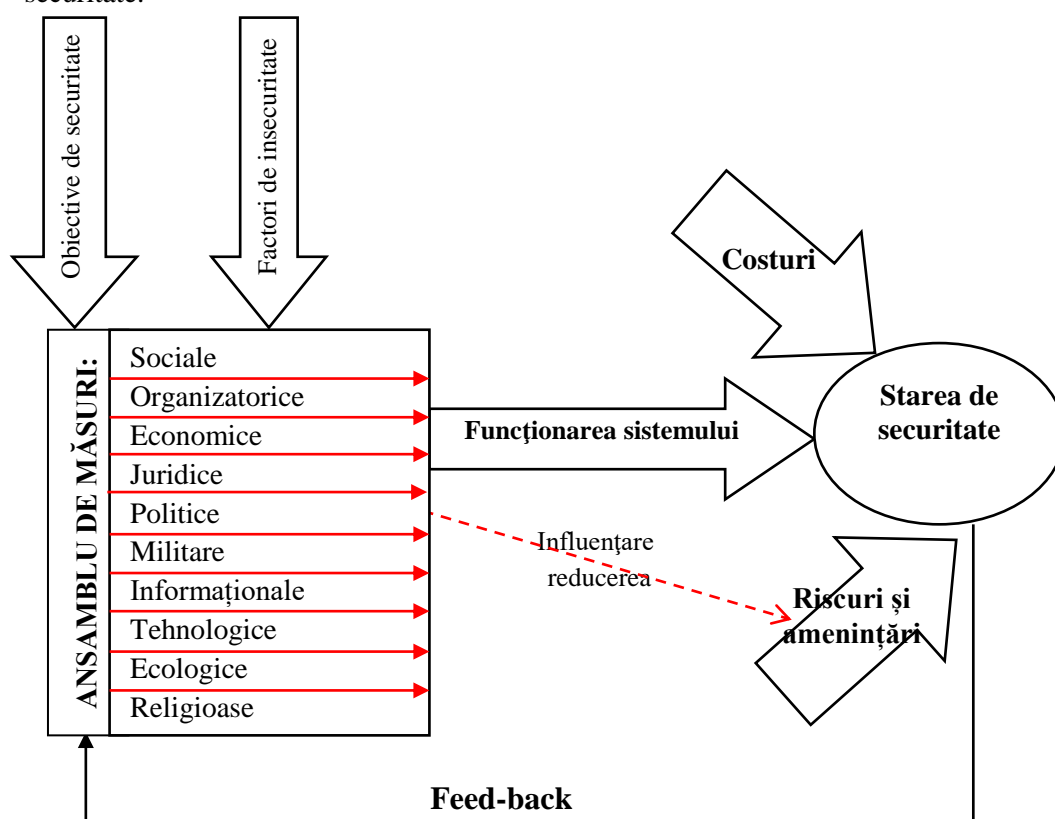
securitate.

Obiective de securitate

Factori de insecuritate

Costuri

ANSAMBLU DE MĂSURI:

Sociale
Organizatorice
Economice
Juridice
Politice
Militare
Informaționale
Tehnologice
Ecologice
Religioase

Funcţionarea sistemului

Starea de securitate

Influenţare reducerea

Riscuri şi ameninţări

Feed-back